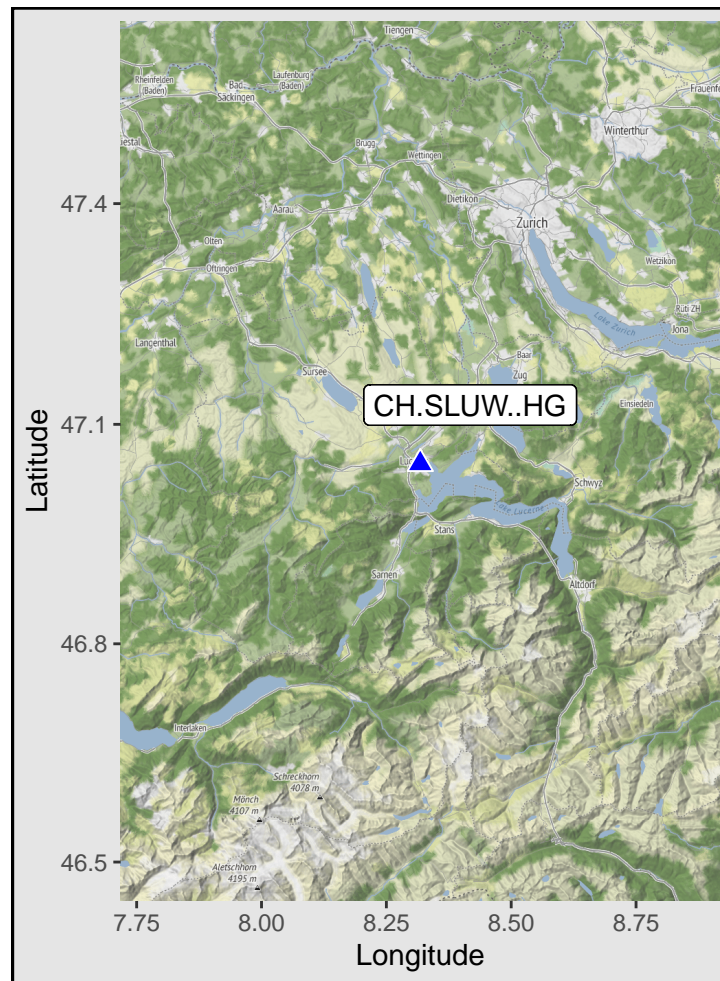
Tiengen
Rheinfelden (Baden)
Bad Säckingen
Laufenburg (Baden)
Frauenf
Winterthur
iestal
Brugg
Wettingen
Dietikon
Zurich
Aarau
Olten
Oftringen
Wetzikon
Rüti ZH
Jona
Lake Zurich
Langenthal
Sursee
Baar
Zug
Einsiedeln
CH.SLUW..HG
Schwyz
Stans
Lake Lucerne
Sarnen
Altdorf
Interlaken
Schreckhorn 4078 m
Mönch 4107 m
Aletschhorn 4195 m
47.4
47.1
46.8
46.5
Latitude
7.75
8.00
8.25
8.50
8.75
Longitude